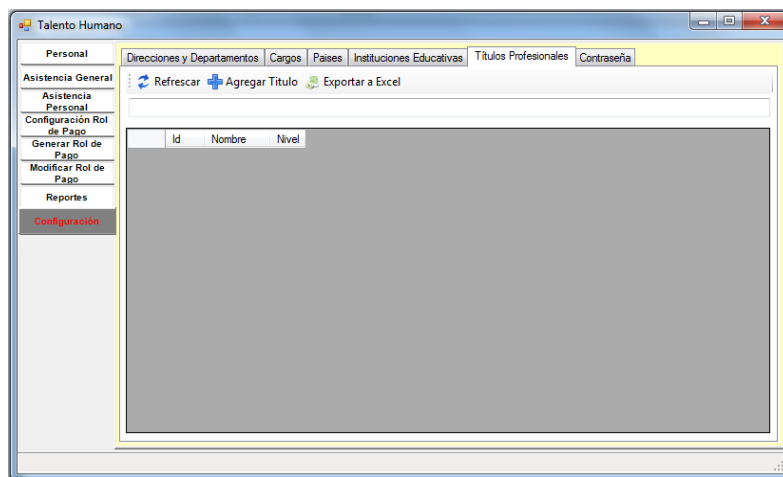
Talento Humano

Personal
Asistencia General
Asistencia Personal
Configuración Rol de Pago
Generar Rol de Pago
Modificar Rol de Pago
Reportes
Configuración

Direcciones y Departamentos | Cargos | Paises | Instituciones Educativas | Títulos Profesionales | Contraseña

Refrescar  Agregar Titulo  Exportar a Excel

| Id | Nombre | Nivel |
|---|---|---|